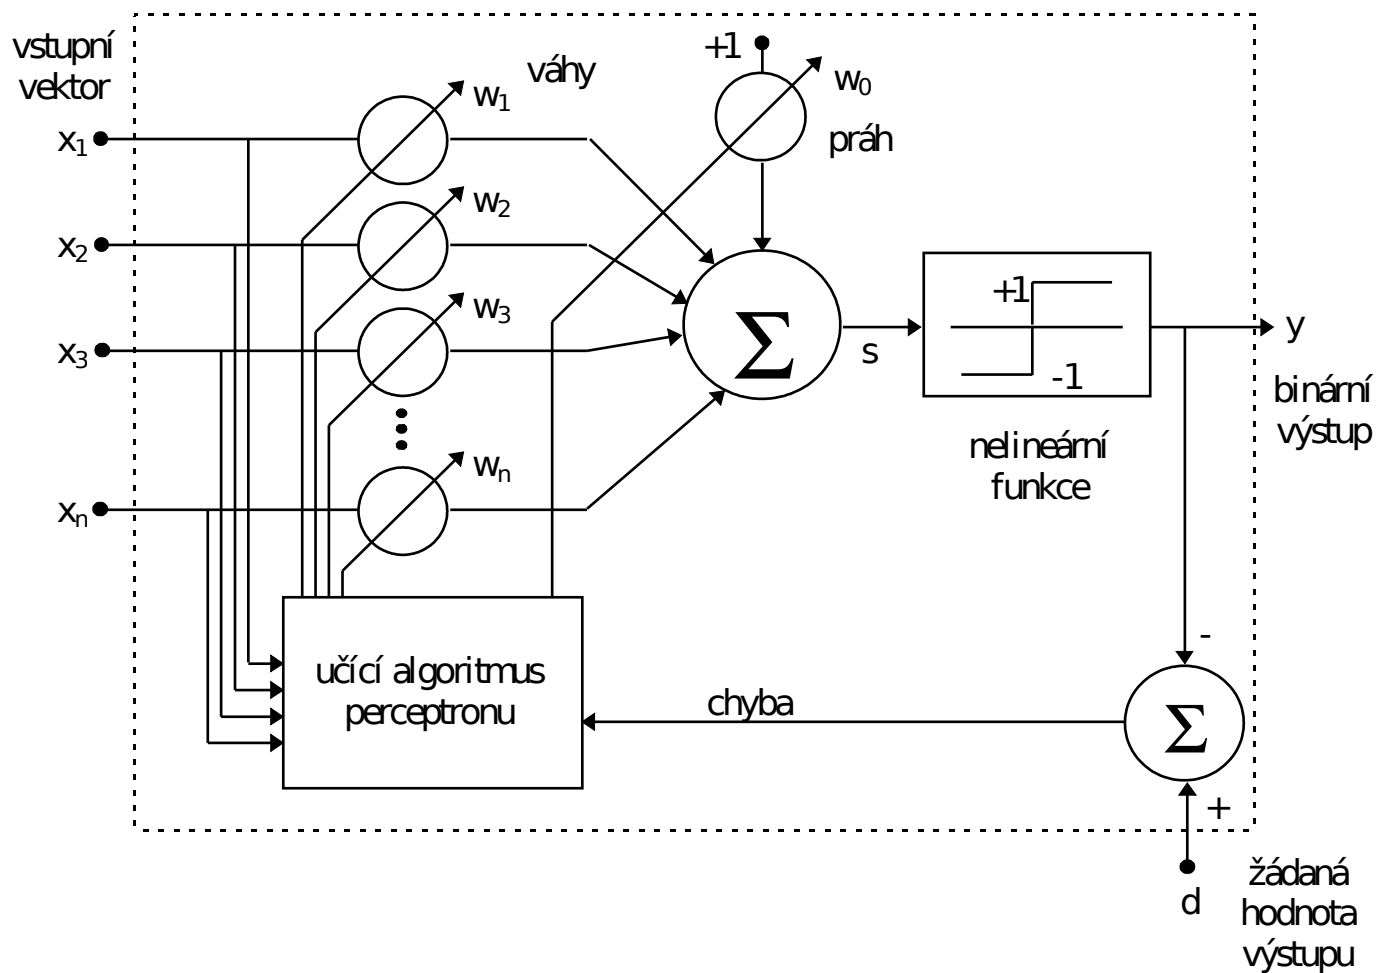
vstupní vektor

$x_1$

$x_2$

$x_3$

$x_n$

$w_1$

$w_2$

$w_3$

$w_n$

váhy

+1

$w_0$

práh

$\Sigma$

s

+1

-1

nelineární funkce

y

binární výstup

učící algoritmus perceptronu

chyba

-

$\Sigma$

+

d

žádaná hodnota výstupu